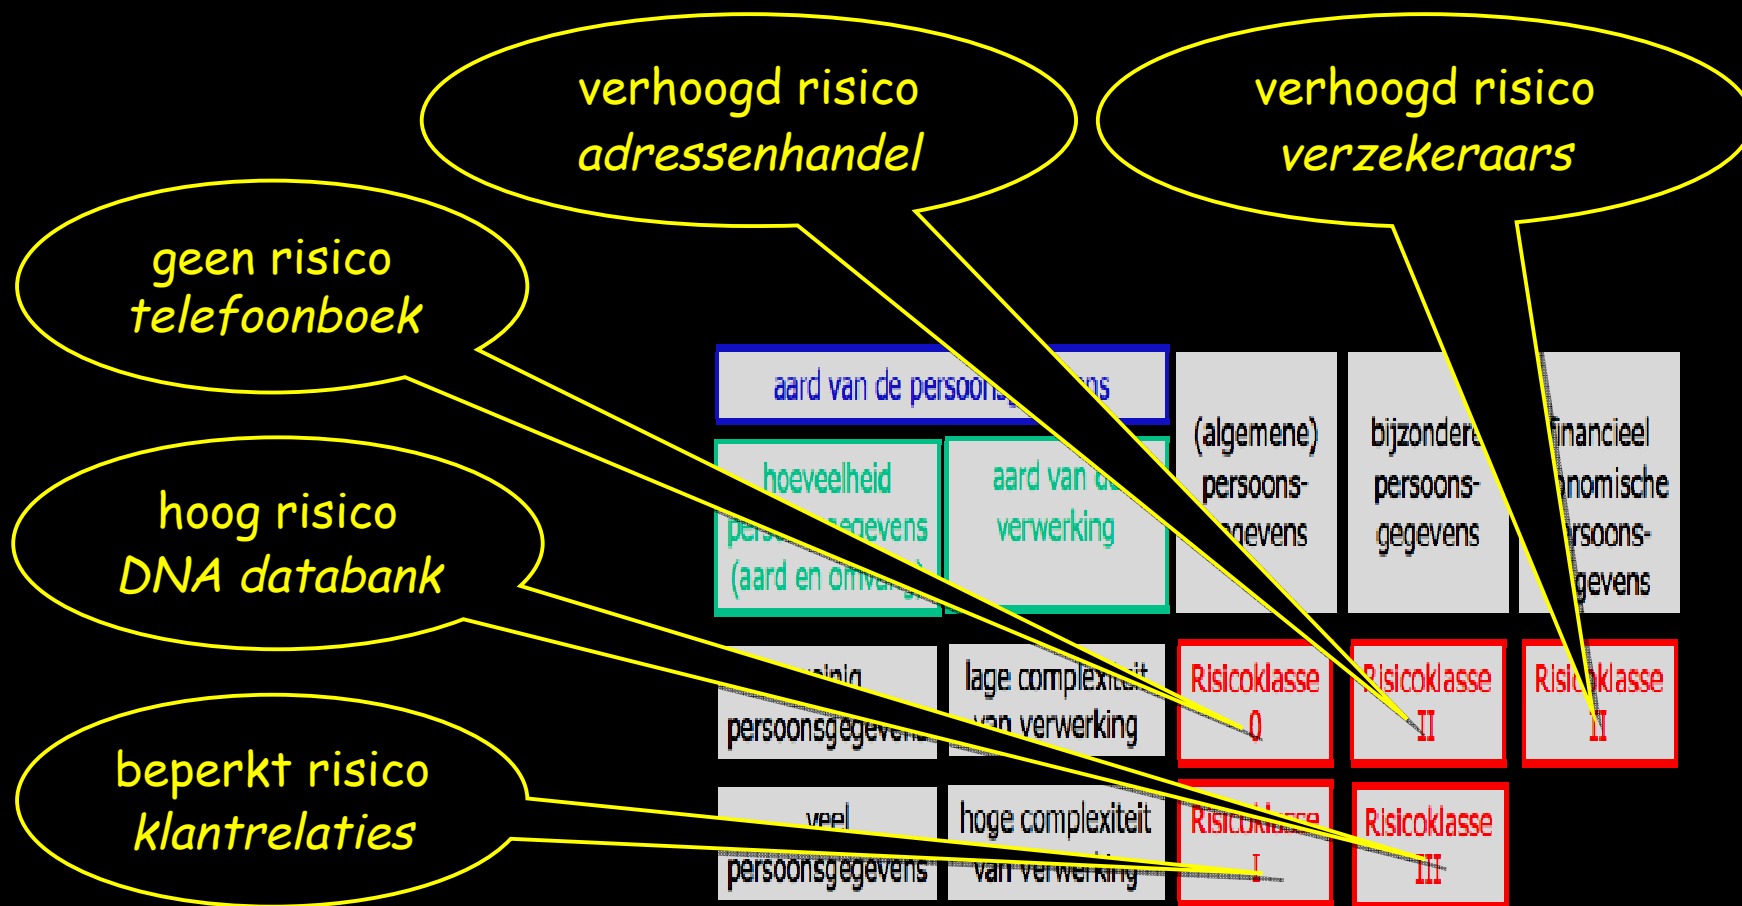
verhoogd risico
*adressenhandel*

verhoogd risico
*verzekeraars*

geen risico
*telefoonboek*

hoog risico
*DNA databank*

beperkt risico
*klantrelaties*

aard van de persoon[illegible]

hoeveelheid pers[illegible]gegevens (aard en om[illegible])

aard van d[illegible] verwerking

(algemene) persoons-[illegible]gevens

bijzondere persoons-gegevens

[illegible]inancieel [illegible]nomische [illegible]rsoons-gegevens

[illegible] persoonsgegeve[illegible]

lage complexit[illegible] van verwerking

Risicoklasse 0

Risicoklasse II

Risi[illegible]klasse II

veel persoonsgegevens

hoge complexiteit van verwerking

Risico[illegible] I

Risicoklasse III